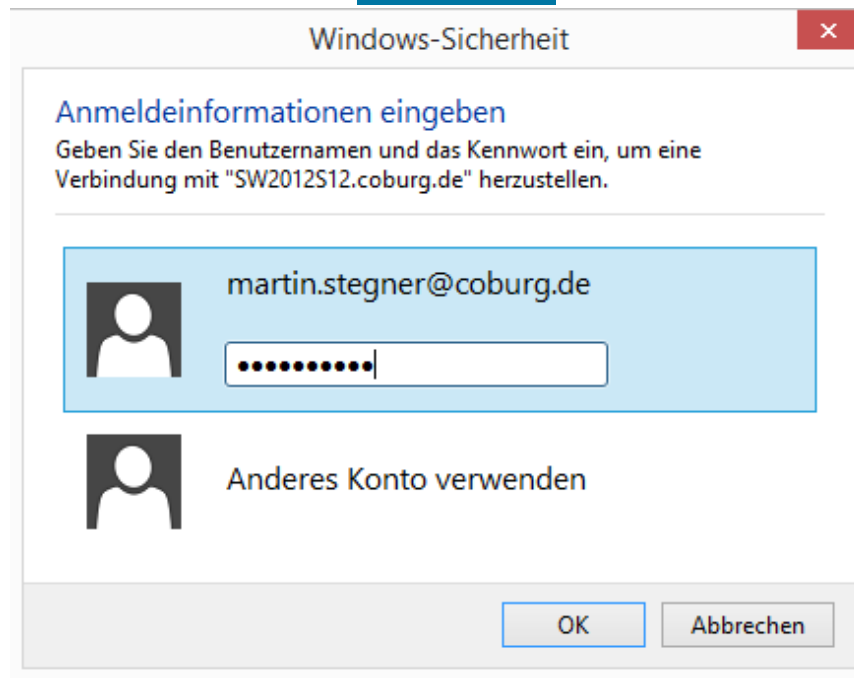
Windows-Sicherheit

×

Anmeldeinformationen eingeben

Geben Sie den Benutzernamen und das Kennwort ein, um eine Verbindung mit "SW2012S12.coburg.de" herzustellen.

martin.stegner@coburg.de

••••••••••

Anderes Konto verwenden

OK

Abbrechen